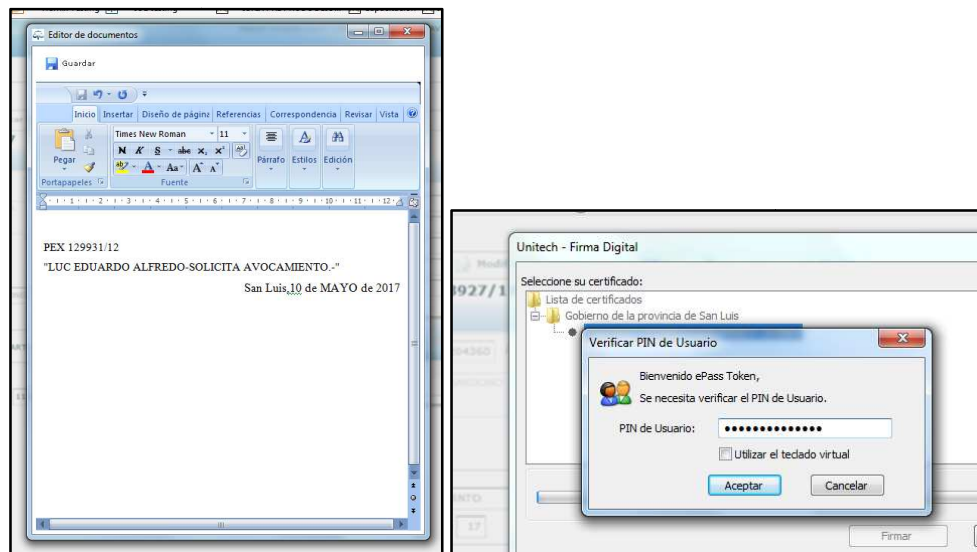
Editor de documentos

Guardar

Inicio Insertar Diseño de página Referencias Correspondencia Revisar Vista

Times New Roman 11

Pegar

Párrafo Estilos Edición

Portapapeles Fuente

PEX 129931/12

"LUC EDUARDO ALFREDO-SOLICITA AVOCAMIENTO.-"

San Luis,10 de MAYO de 2017

Unitech - Firma Digital

Seleccione su certificado:

Lista de certificados

Gobierno de la provincia de San Luis

Verificar PIN de Usuario

Bienvenido ePass Token,

Se necesita verificar el PIN de Usuario.

PIN de Usuario: ••••••••••••••

Utilizar el teclado virtual

Aceptar Cancelar

Firmar